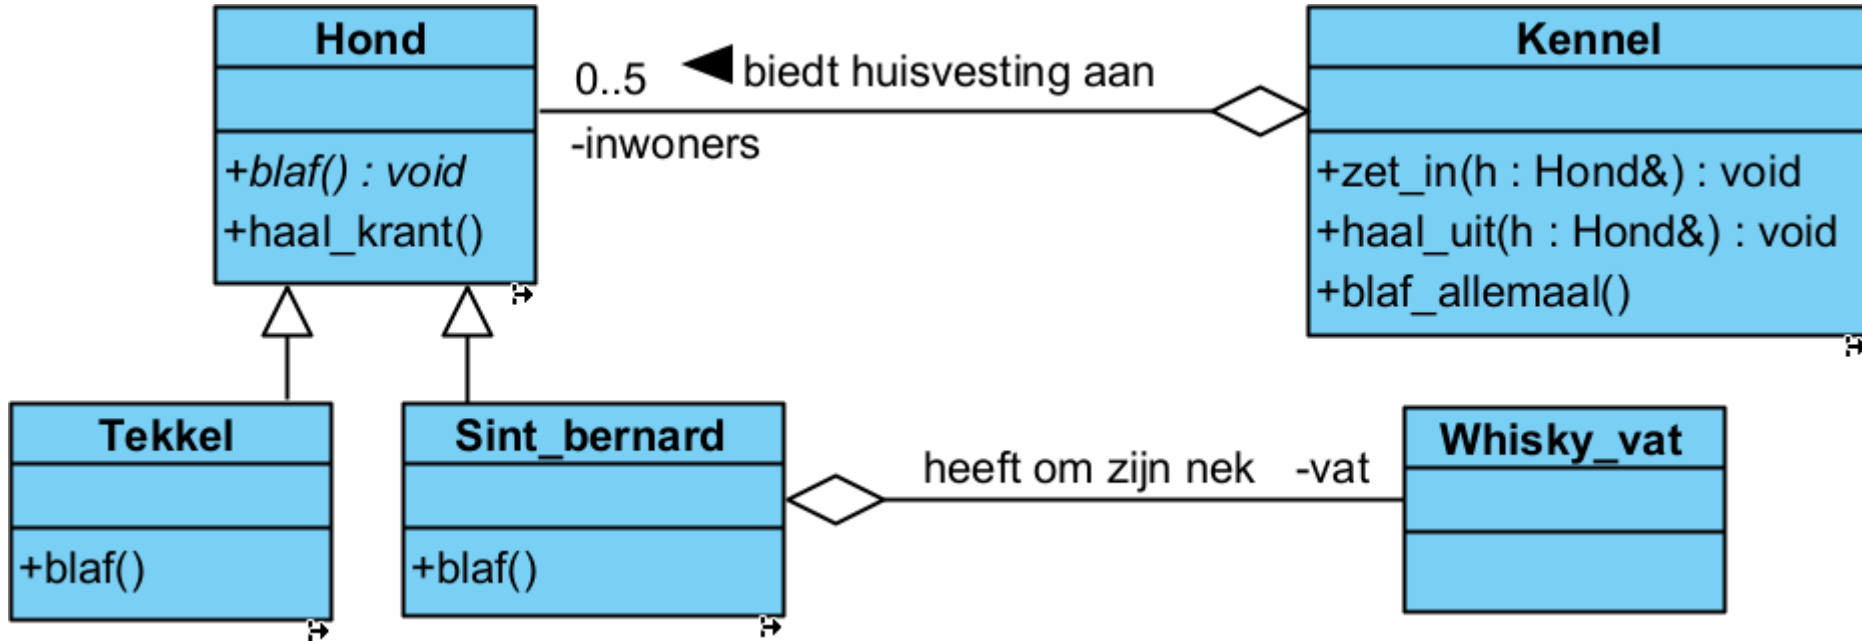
Hond

+blaf() : void
+haal_krant()

0..5
biedt huisvesting aan
-inwoners

Kennel

+zet_in(h : Hond&) : void
+haal_uit(h : Hond&) : void
+blaf_allemaal()

Tekkel

+blaf()

Sint_bernard

+blaf()

heeft om zijn nek
-vat

Whisky_vat